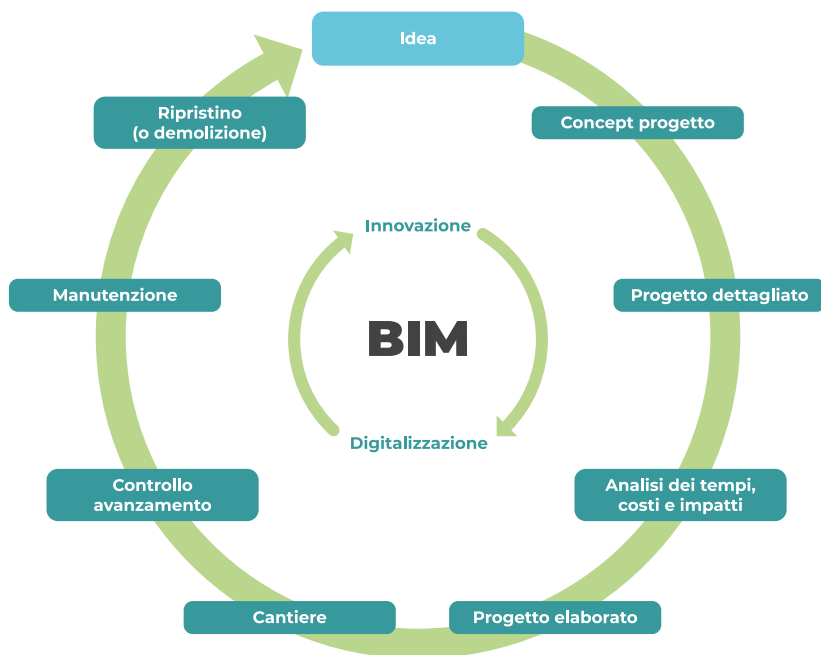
Idea

Concept progetto

Progetto dettagliato

Analisi dei tempi, costi e impatti

Progetto elaborato

Cantiere

Controllo avanzamento

Manutenzione

Ripristino (o demolizione)

Innovazione

BIM

Digitalizzazione